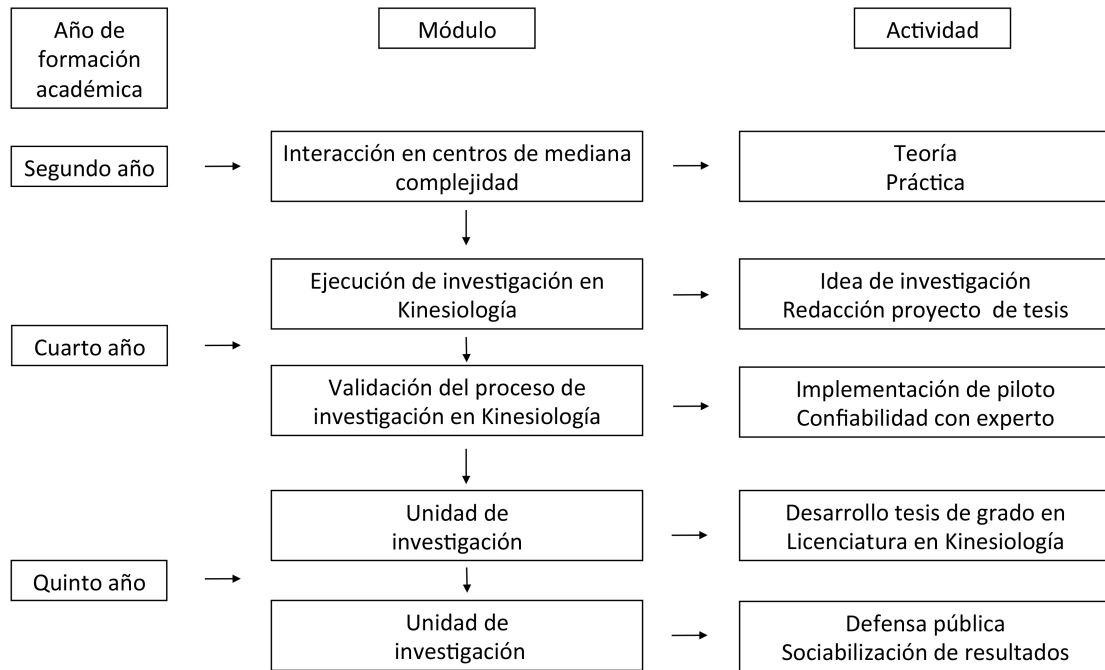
Año de formación académica

Módulo

Actividad

Segundo año

Interacción en centros de mediana complejidad

Teoría
Práctica

Cuarto año

Ejecución de investigación en Kinesiología

Idea de investigación
Redacción proyecto de tesis

Validación del proceso de investigación en Kinesiología

Implementación de piloto
Confiabilidad con experto

Quinto año

Unidad de investigación

Desarrollo tesis de grado en Licenciatura en Kinesiología

Unidad de investigación

Defensa pública
Sociabilización de resultados